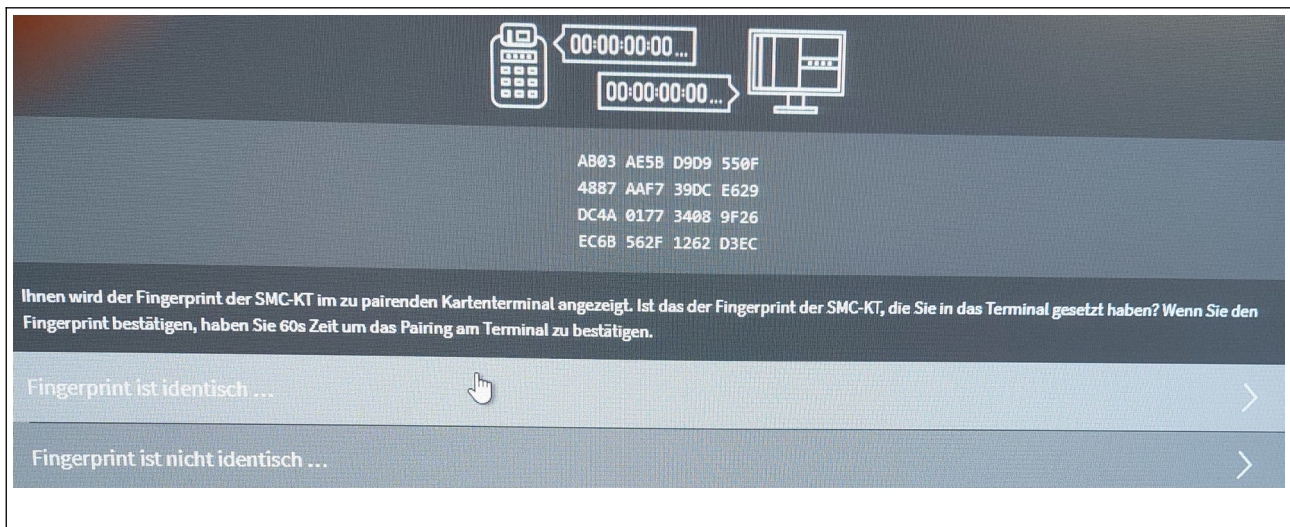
00:00:00:00...
00:00:00:00...

AB03 AE5B D9D9 550F
4887 AAF7 39DC E629
DC4A 0177 3408 9F26
EC6B 562F 1262 D3EC

Ihnen wird der Fingerprint der SMC-KT im zu pairenden Kartenterminal angezeigt. Ist das der Fingerprint der SMC-KT, die Sie in das Terminal gesetzt haben? Wenn Sie den Fingerprint bestätigen, haben Sie 60s Zeit um das Pairing am Terminal zu bestätigen.

Fingerprint ist identisch ...

Fingerprint ist nicht identisch ...